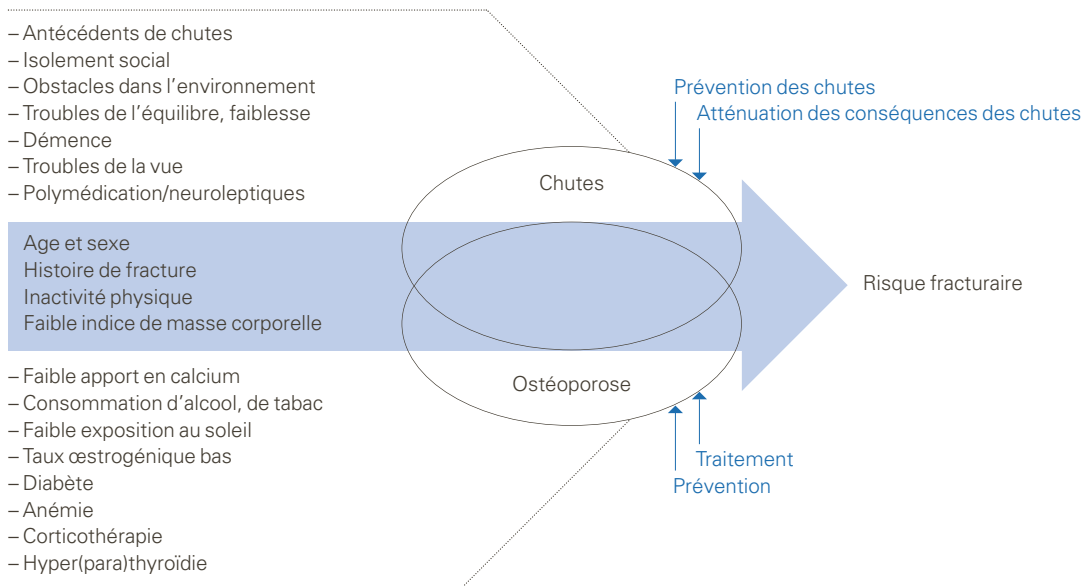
– Antécédents de chutes
– Isolement social
– Obstacles dans l'environnement
– Troubles de l'équilibre, faiblesse
– Démence
– Troubles de la vue
– Polymédication/neuroleptiques

Prévention des chutes
Atténuation des conséquences des chutes

Chutes

Age et sexe
Histoire de fracture
Inactivité physique
Faible indice de masse corporelle

Risque fracturaire

Ostéoporose

– Faible apport en calcium
– Consommation d'alcool, de tabac
– Faible exposition au soleil
– Taux œstrogénique bas
– Diabète
– Anémie
– Corticothérapie
– Hyper(para)thyroïdie

Traitement
Prévention